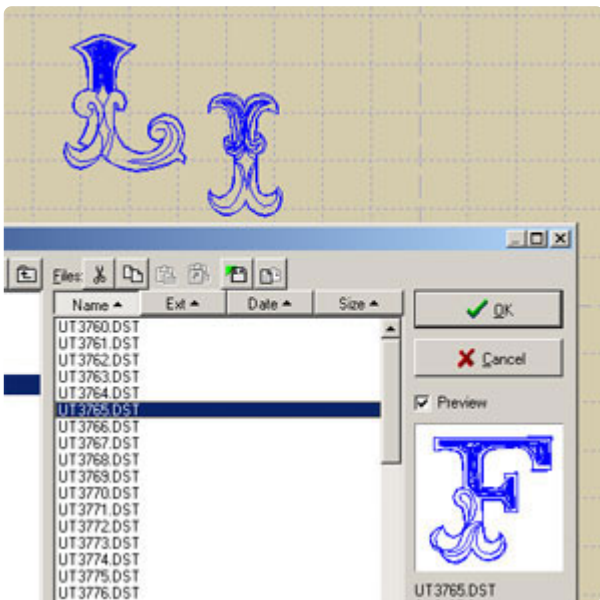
Files:

| Name ▲ | Ext ▲ | Date ▲ | Size ▲ |
|---|---|---|---|
| UT3760.DST | | | |
| UT3761.DST | | | |
| UT3762.DST | | | |
| UT3763.DST | | | |
| UT3764.DST | | | |
| UT3765.DST | | | |
| UT3766.DST | | | |
| UT3767.DST | | | |
| UT3768.DST | | | |
| UT3769.DST | | | |
| UT3770.DST | | | |
| UT3771.DST | | | |
| UT3772.DST | | | |
| UT3773.DST | | | |
| UT3774.DST | | | |
| UT3775.DST | | | |
| UT3776.DST | | | |

OK

Cancel

Preview

UT3765.DST